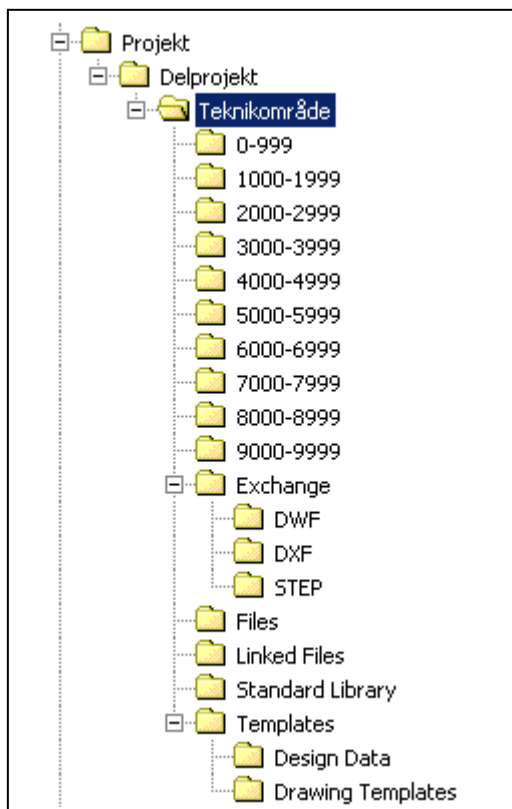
Projekt
Delprojekt
Teknikområde
0-999
1000-1999
2000-2999
3000-3999
4000-4999
5000-5999
6000-6999
7000-7999
8000-8999
9000-9999
Exchange
DWF
DXF
STEP
Files
Linked Files
Standard Library
Templates
Design Data
Drawing Templates